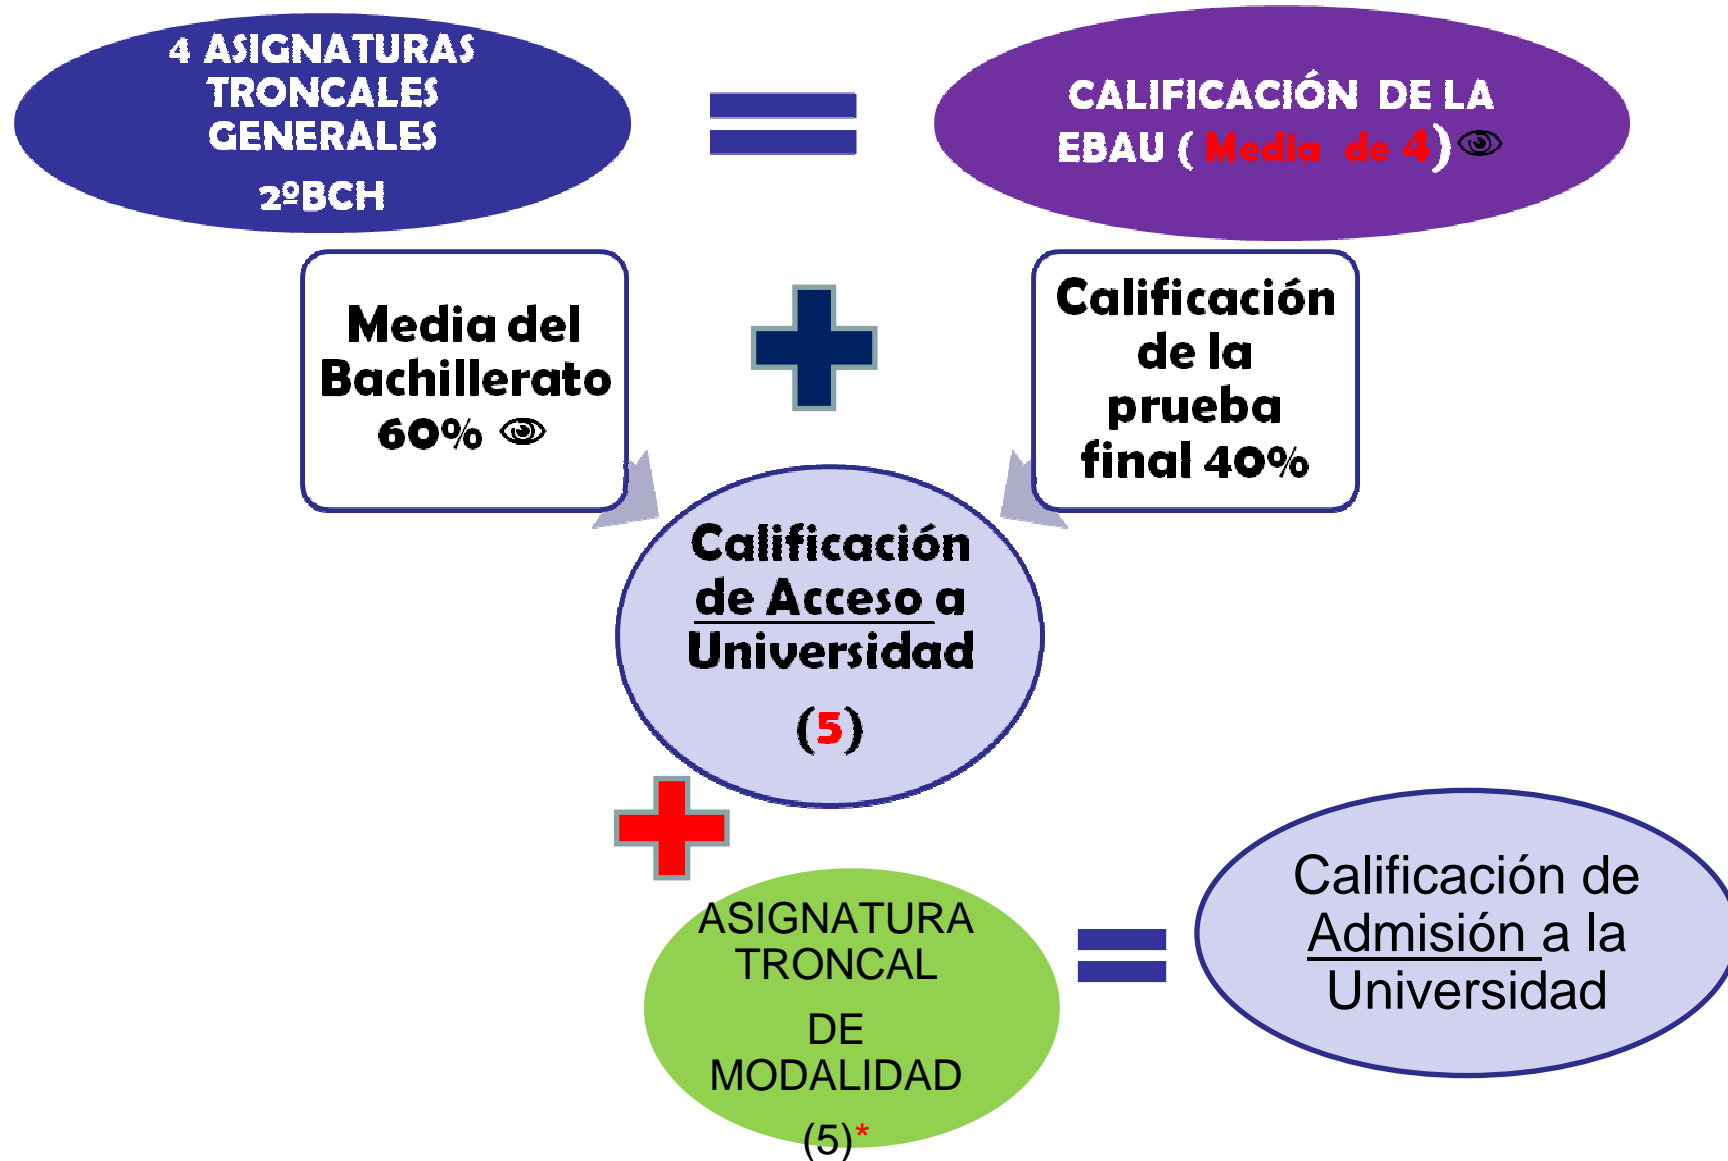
4 ASIGNATURAS TRONCALES GENERALES

2ºBCH

CALIFICACIÓN DE LA EBAU ( Media de 4)

Media del Bachillerato 60%

Calificación de la prueba final 40%

Calificación de Acceso a Universidad

(5)

ASIGNATURA TRONCAL

DE MODALIDAD

(5)*

Calificación de Admisión a la Universidad